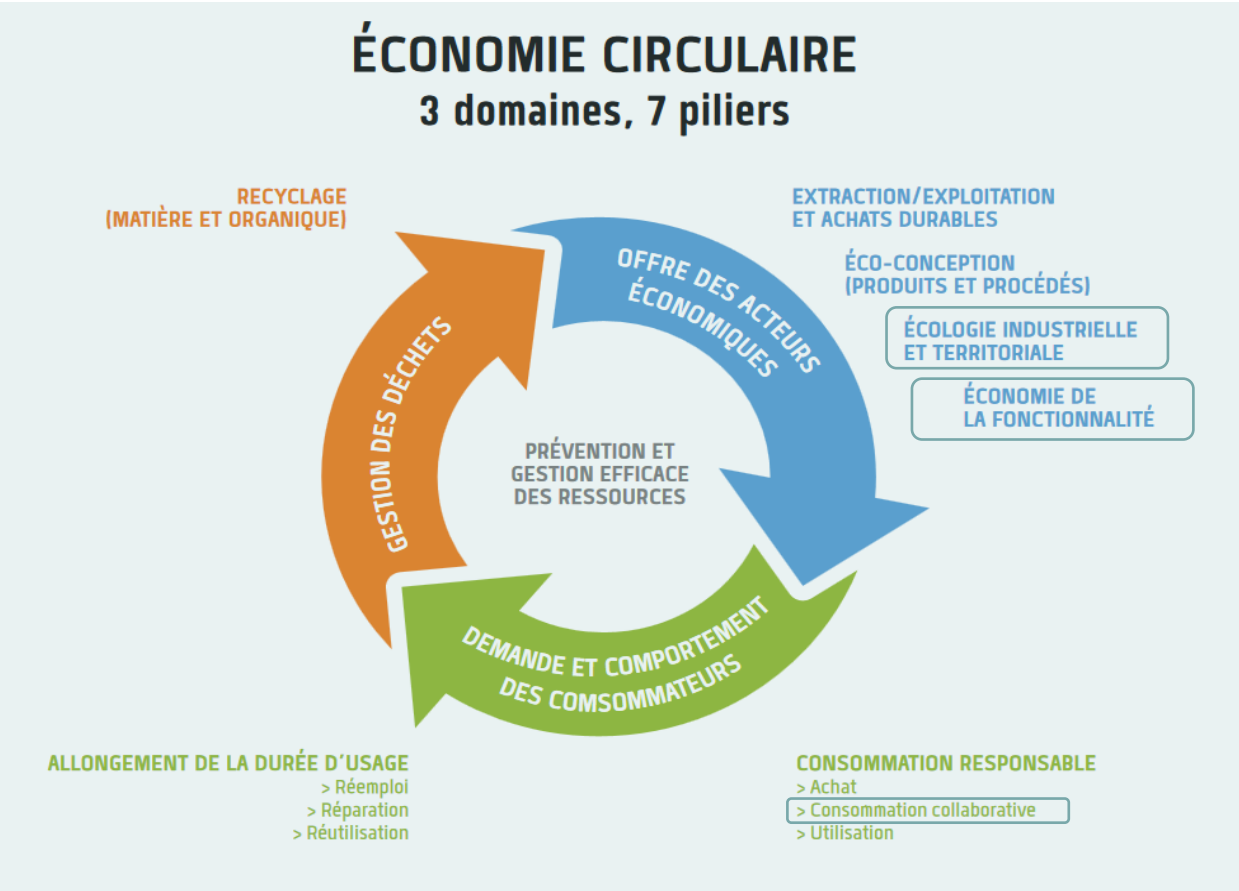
ÉCONOMIE CIRCULAIRE
3 domaines, 7 piliers

RECYCLAGE
(MATIÈRE ET ORGANIQUE)

EXTRACTION/EXPLOITATION
ET ACHATS DURABLES

ÉCO-CONCEPTION
(PRODUITS ET PROCÉDÉS)

ÉCOLOGIE INDUSTRIELLE
ET TERRITORIALE

ÉCONOMIE DE
LA FONCTIONNALITÉ

OFFRE DES ACTEURS ÉCONOMIQUES

GESTION DES DÉCHETS

PRÉVENTION ET
GESTION EFFICACE
DES RESSOURCES

DEMANDE ET COMPORTEMENT DES COMSOMMATEURS

ALLONGEMENT DE LA DURÉE D'USAGE
> Réemploi
> Réparation
> Réutilisation

CONSOMMATION RESPONSABLE
> Achat
> Consommation collaborative
> Utilisation